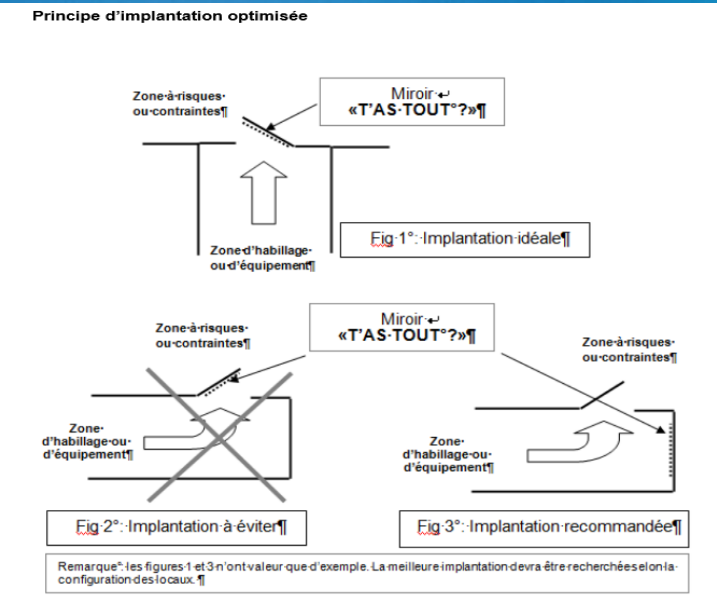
Principe d'implantation optimisée

Zone à risques ou contraintes

Miroir
«T'AS TOUT°?»

Zone d'habillage ou d'équipement

Fig 1° : Implantation idéale

Zone à risques ou contraintes

Miroir
«T'AS TOUT°?»

Zone à risques ou contraintes

Zone d'habillage ou d'équipement

Zone d'habillage ou d'équipement

Fig 2° : Implantation à éviter

Fig 3° : Implantation recommandée

Remarque° : les figures 1 et 3 n'ont valeur que d'exemple. La meilleure implantation devra être recherchée selon la configuration des locaux.